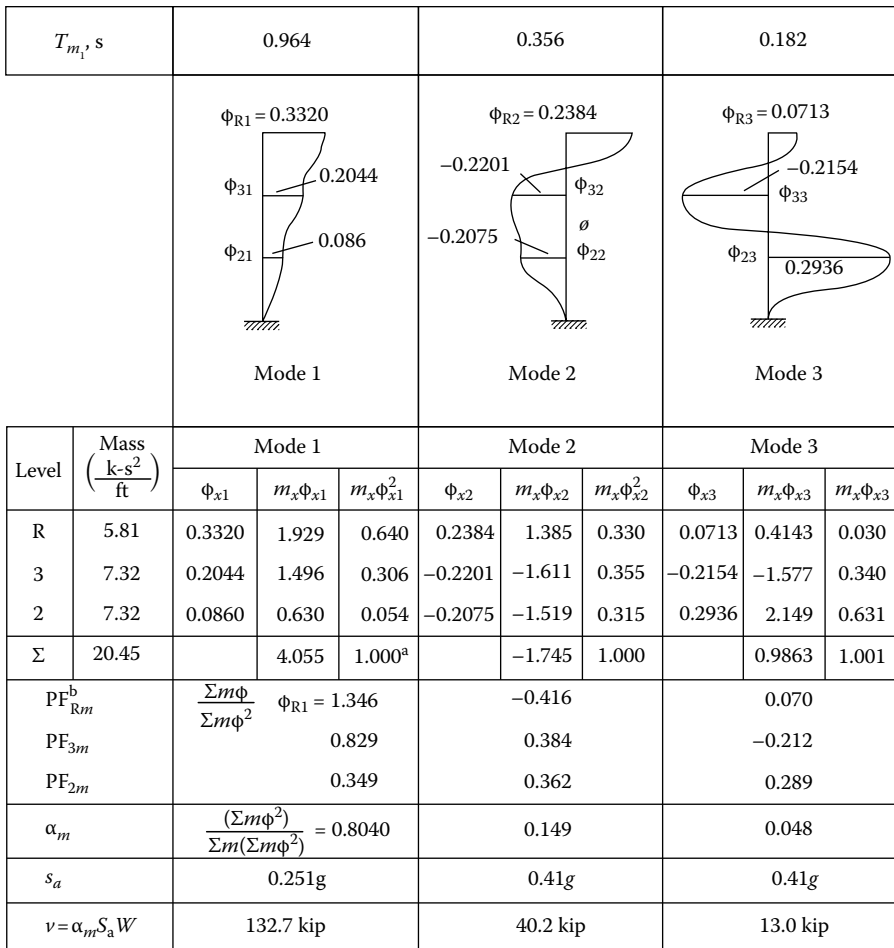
| $T_{m_1}$, s | 0.964 | 0.356 | 0.182 |
|---|---|---|---|
| | $\phi_{R1} = 0.3320$<br>$\phi_{31}$ 0.2044<br>$\phi_{21}$ 0.086<br>Mode 1 | $\phi_{R2} = 0.2384$<br>−0.2201 $\phi_{32}$<br>ø<br>−0.2075 $\phi_{22}$<br>Mode 2 | $\phi_{R3} = 0.0713$<br>−0.2154 $\phi_{33}$<br>$\phi_{23}$ 0.2936<br>Mode 3 |

| Level | Mass $\left(\frac{k\text{-}s^2}{ft}\right)$ | Mode 1 $\phi_{x1}$ | Mode 1 $m_x\phi_{x1}$ | Mode 1 $m_x\phi_{x1}^2$ | Mode 2 $\phi_{x2}$ | Mode 2 $m_x\phi_{x2}$ | Mode 2 $m_x\phi_{x2}^2$ | Mode 3 $\phi_{x3}$ | Mode 3 $m_x\phi_{x3}$ | Mode 3 $m_x\phi_{x3}$ |
|---|---|---|---|---|---|---|---|---|---|---|
| R | 5.81 | 0.3320 | 1.929 | 0.640 | 0.2384 | 1.385 | 0.330 | 0.0713 | 0.4143 | 0.030 |
| 3 | 7.32 | 0.2044 | 1.496 | 0.306 | −0.2201 | −1.611 | 0.355 | −0.2154 | −1.577 | 0.340 |
| 2 | 7.32 | 0.0860 | 0.630 | 0.054 | −0.2075 | −1.519 | 0.315 | 0.2936 | 2.149 | 0.631 |
| Σ | 20.45 | | 4.055 | 1.000$^a$ | | −1.745 | 1.000 | | 0.9863 | 1.001 |
| $PF_{Rm}^b$ | | $\frac{\Sigma m\phi}{\Sigma m\phi^2}$ $\phi_{R1} = 1.346$ | | | −0.416 | | | 0.070 | | |
| $PF_{3m}$ | | 0.829 | | | 0.384 | | | −0.212 | | |
| $PF_{2m}$ | | 0.349 | | | 0.362 | | | 0.289 | | |
| $\alpha_m$ | | $\frac{(\Sigma m\phi^2)}{\Sigma m(\Sigma m\phi^2)} = 0.8040$ | | | 0.149 | | | 0.048 | | |
| $s_a$ | | 0.251g | | | 0.41$g$ | | | 0.41$g$ | | |
| $v = \alpha_m S_a W$ | | 132.7 kip | | | 40.2 kip | | | 13.0 kip | | |